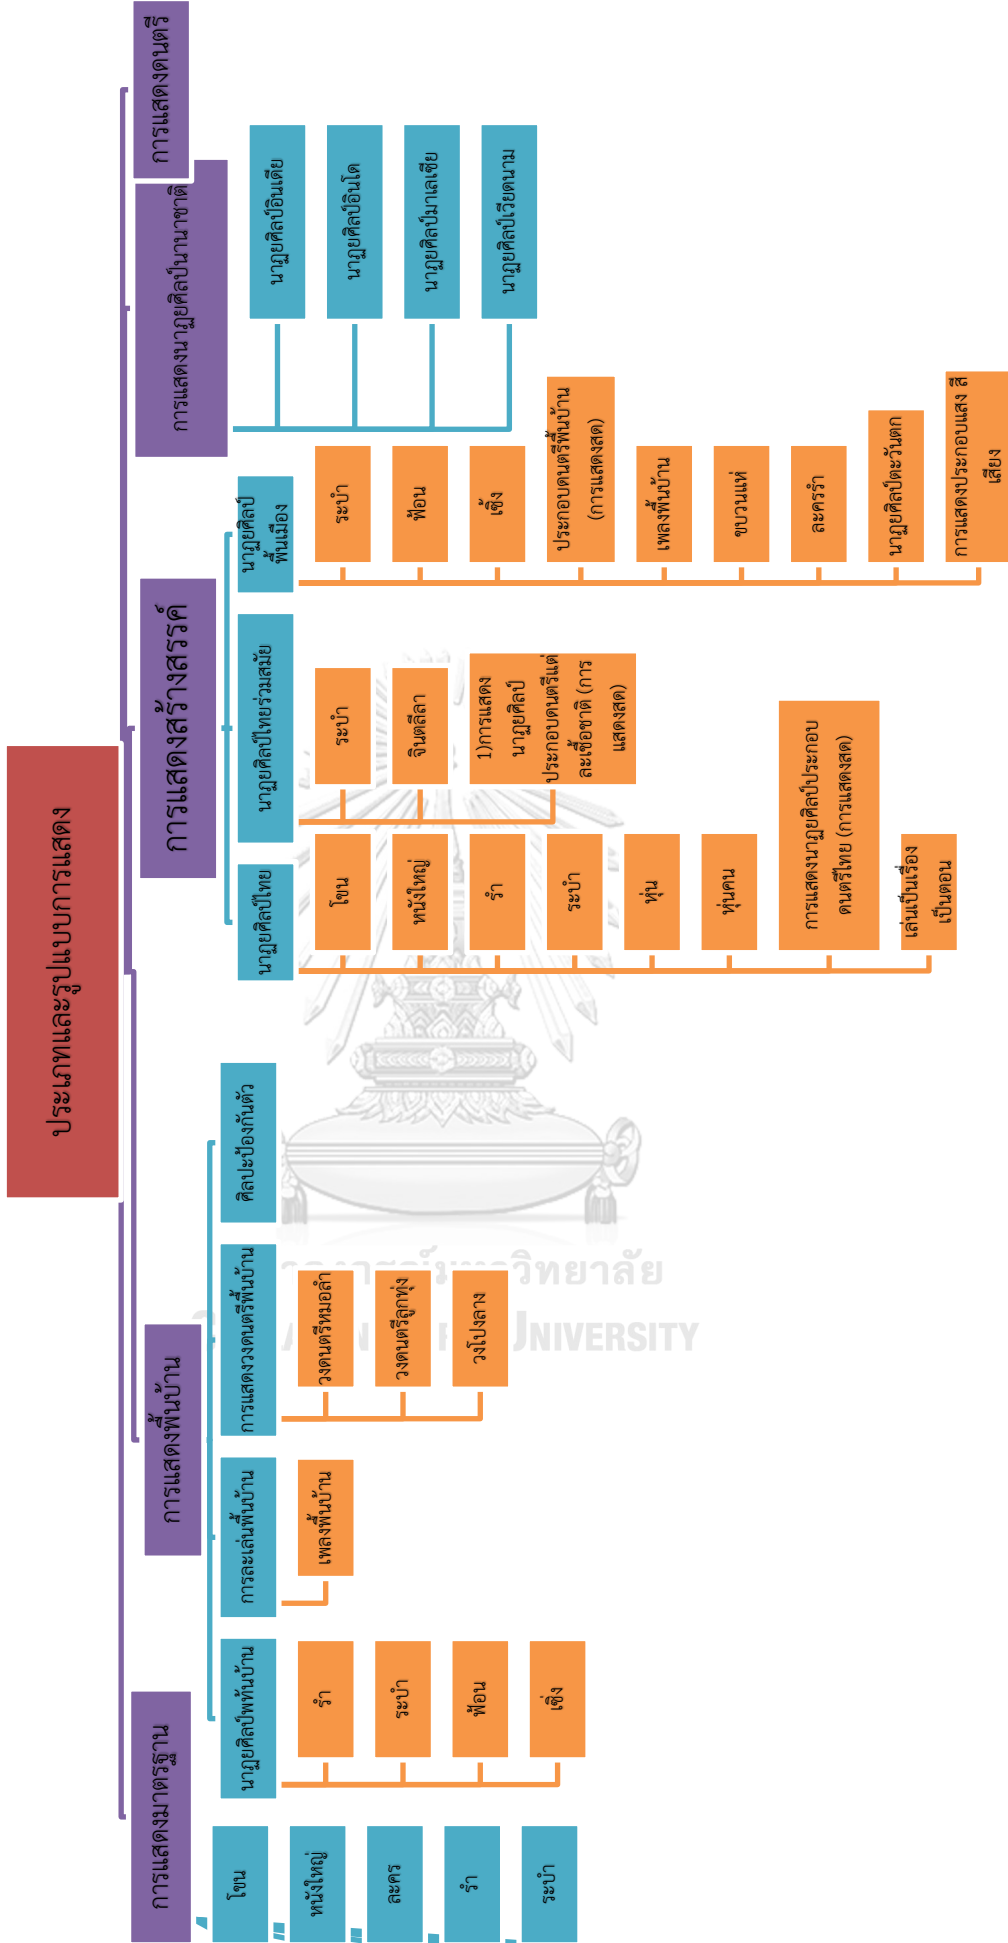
ประเภทและรูปแบบการแสดง

การแสดงมาตรฐาน

โขน

หนังใหญ่

ละคร

รำ

ระบำ

การแสดงพื้นบ้าน

นาฏยศิลป์พื้นบ้าน

รำ

ระบำ

ฟ้อน

เซิ้ง

การละเล่นพื้นบ้าน

เพลงพื้นบ้าน

การแสดงวงดนตรีพื้นบ้าน

วงดนตรีหมอลำ

วงดนตรีลูกทุ่ง

วงโปงลาง

ศิลปะป้องกันตัว

การแสดงสร้างสรรค์

นาฏยศิลป์ไทย

โขน

หนังใหญ่

รำ

ระบำ

หุ่น

หุ่นคน

การแสดงนาฏยศิลป์ประกอบดนตรีไทย (การแสดงสด)

เล่นเป็นเรื่องเป็นตอน

นาฏยศิลป์ไทยร่วมสมัย

ระบำ

จินตลีลา

1)การแสดงนาฏยศิลป์ประกอบดนตรีแต่ละเชื้อชาติ (การแสดงสด)

นาฏยศิลป์พื้นเมือง

ระบำ

ฟ้อน

เซิ้ง

ประกอบดนตรีพื้นบ้าน (การแสดงสด)

เพลงพื้นบ้าน

ขบวนแห่

ละครรำ

นาฏยศิลป์ตะวันตก

การแสดงประกอบแสง สี เสียง

การแสดงนาฏยศิลป์นานาชาติ

นาฏยศิลป์อินเดีย

นาฏยศิลป์อินโด

นาฏยศิลป์มาเลเซีย

นาฏยศิลป์เวียดนาม

การแสดงดนตรี

จุฬาลงกรณ์มหาวิทยาลัย
CHULALONGKORN UNIVERSITY